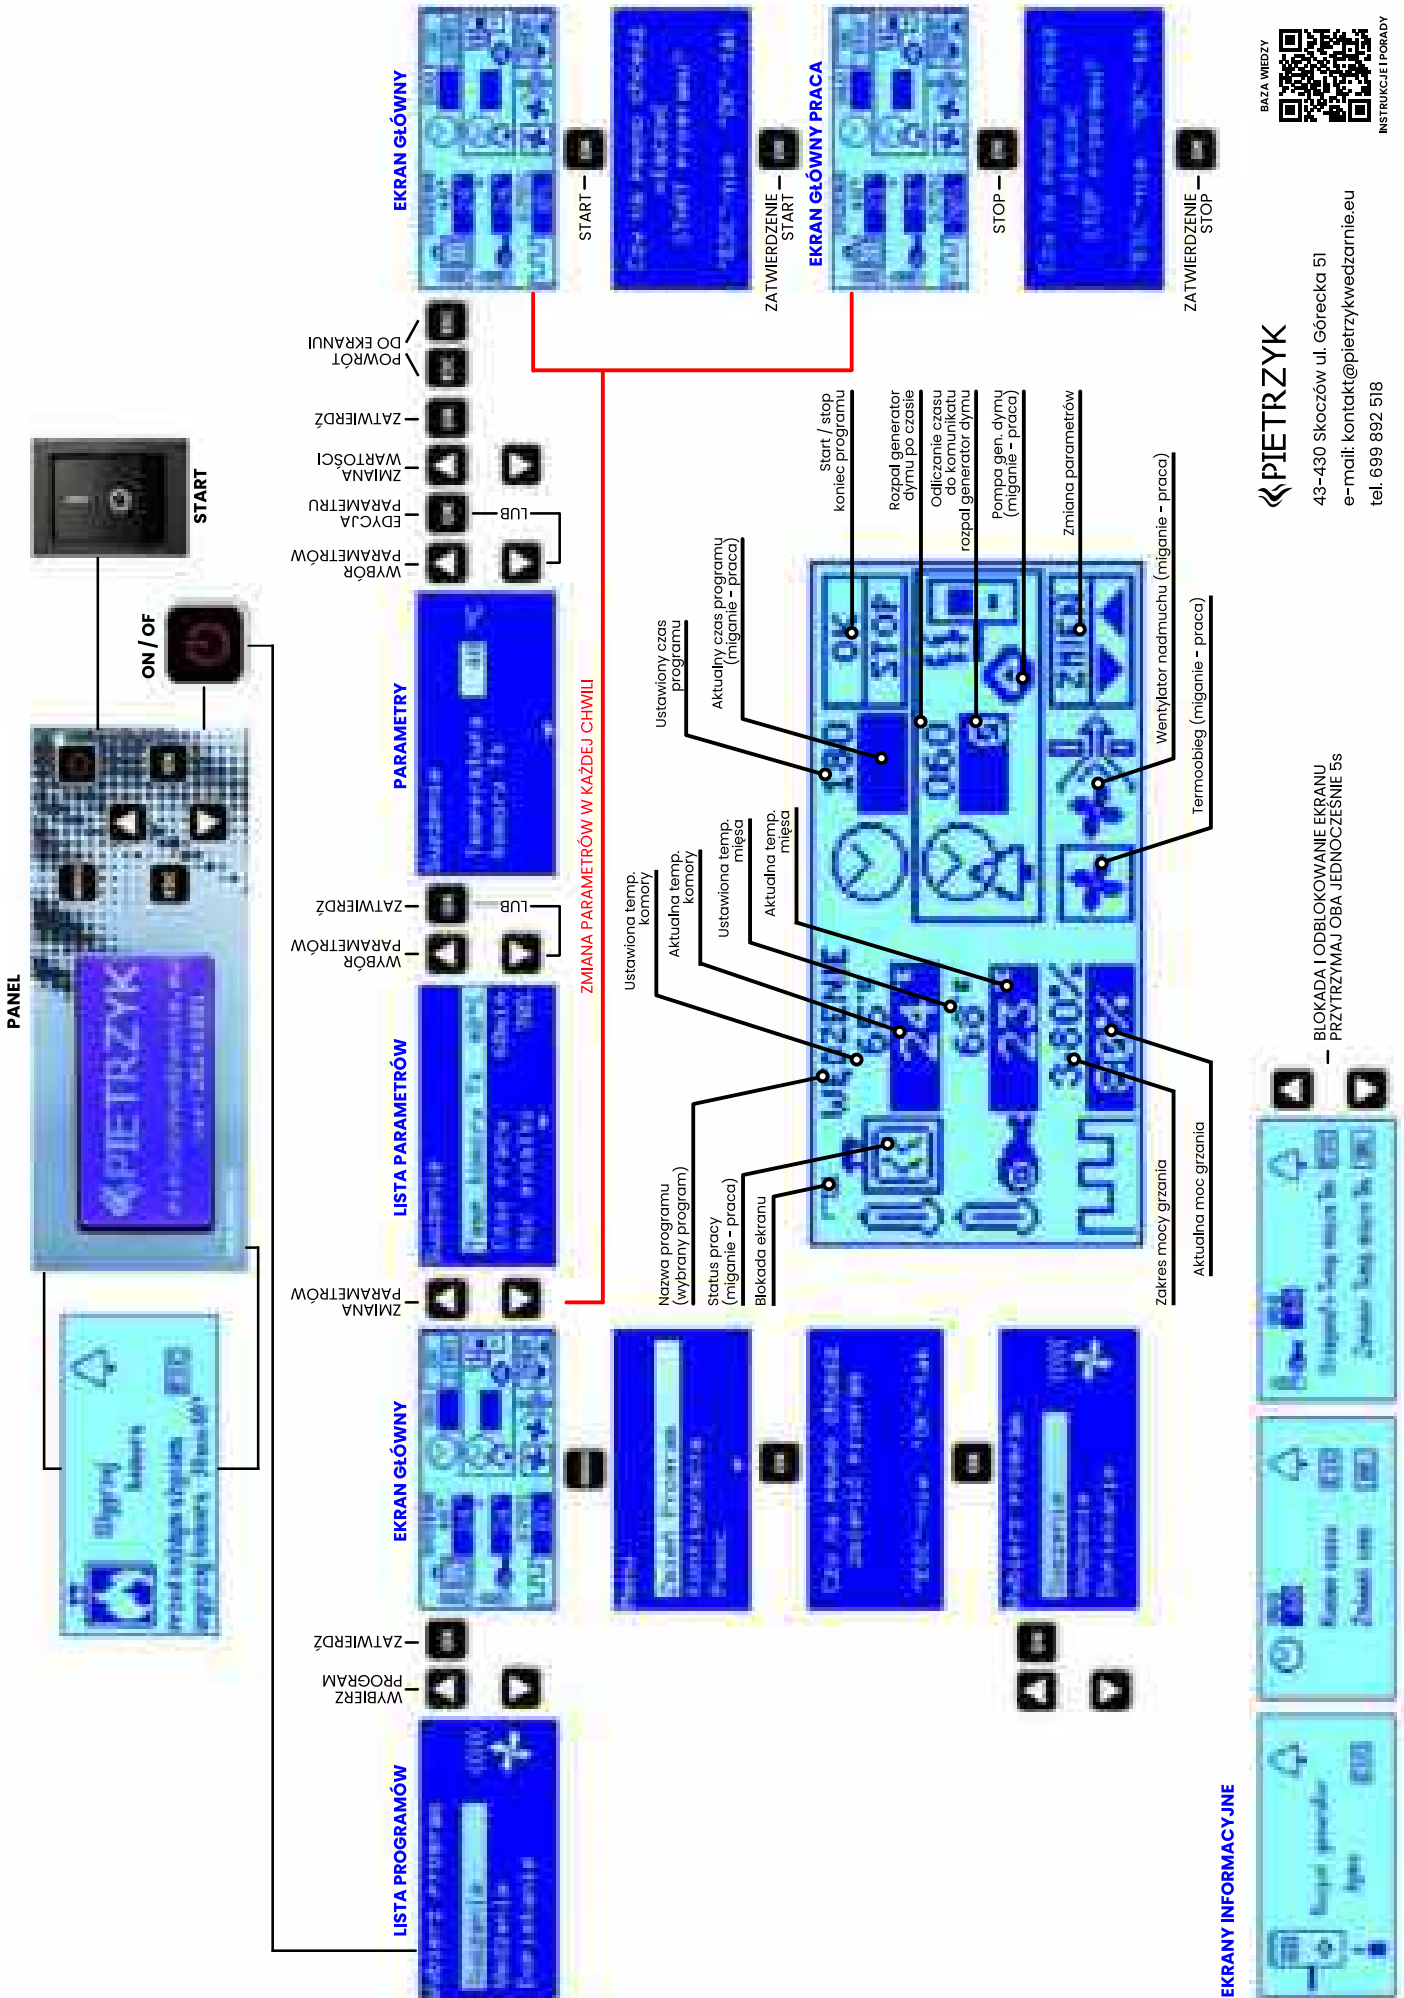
PANEL

ON / OF

START

LISTA PROGRAMÓW

WYBIERZ PROGRAM

ZATWIERDŹ

EKRAN GŁÓWNY

ZMIANA PARAMETRÓW

LISTA PARAMETRÓW

WYBÓR PARAMETRÓW

LUB

ZATWIERDŹ

PARAMETRY

WYBÓR PARAMETRÓW

EDYCJA PARAMETRU

LUB

ZMIANA WARTOŚCI

ZATWIERDŹ

POWRÓT DO EKRANU

EKRAN GŁÓWNY

START

ZATWIERDZENIE START

EKRAN GŁÓWNY PRACA

STOP

ZATWIERDZENIE STOP

ZMIANA PARAMETRÓW W KAŻDEJ CHWILI

Nazwa programu (wybrany program)

Status pracy (miganie - praca)

Blokada ekranu

Ustawiona temp. komory

Aktualna temp. komory

Ustawiona temp. mięsa

Aktualna temp. mięsa

Ustawiony czas programu

Aktualny czas programu (miganie - praca)

Start / stop koniec programu

Rozpal generator dymu po czasie

Odliczanie czasu do komunikatu rozpal generator dymu

Pompa gen. dymu (miganie - praca)

Zmiana parametrów

Wentylator nadmuchu (miganie - praca)

Termoobieg (miganie - praca)

Zakres mocy grzania

Aktualna moc grzania

WĘDZENIE

OK

STOP

ZMIEŃ

BLOKADA I ODBLOKOWANIE EKRANU PRZYTRZYMAJ OBA JEDNOCZEŚNIE 5s

EKRANY INFORMACYJNE

BAZA WIEDZY

INSTRUKCJE I PORADY

PIETRZYK

43-430 Skoczów ul. Górecka 51
e-mail: kontakt@pietrzykwedzarnie.eu
tel. 699 892 518